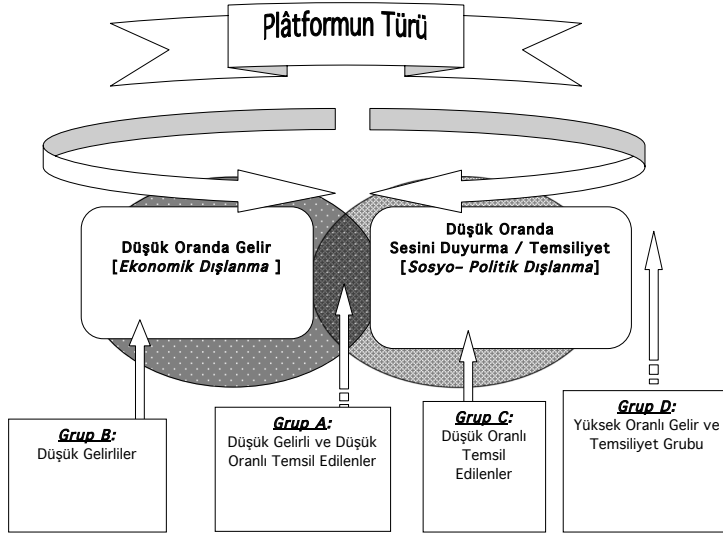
Plâtformun Türü

Düşük Oranda Gelir
[*Ekonomik Dışlanma* ]

Düşük Oranda
Sesini Duyurma / Temsiliyet
[*Sosyo- Politik Dışlanma*]

***Grup B:***
Düşük Gelirliler

***Grup A:***
Düşük Gelirli ve Düşük Oranlı Temsil Edilenler

***Grup C:***
Düşük Oranlı Temsil Edilenler

***Grup D:***
Yüksek Oranlı Gelir ve Temsiliyet Grubu